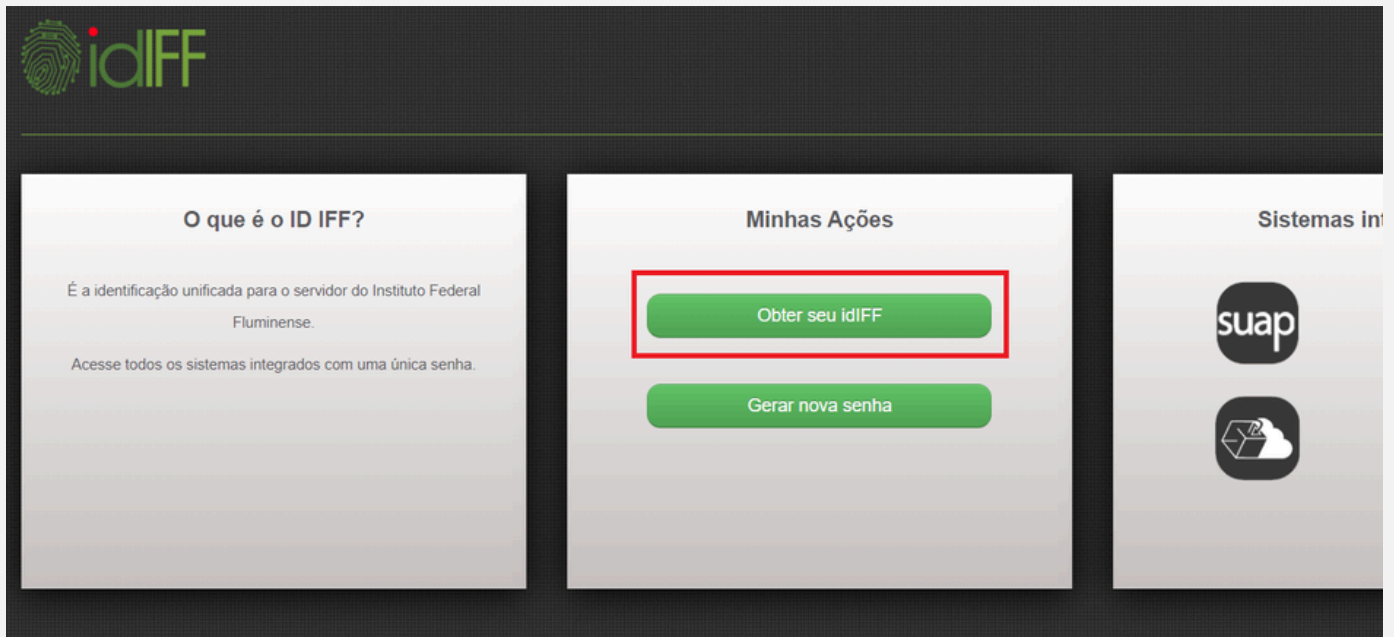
idIFF

O que é o ID IFF?

É a identificação unificada para o servidor do Instituto Federal Fluminense.

Acesse todos os sistemas integrados com uma única senha.

Minhas Ações

Obter seu idIFF

Gerar nova senha

Sistemas int

suap